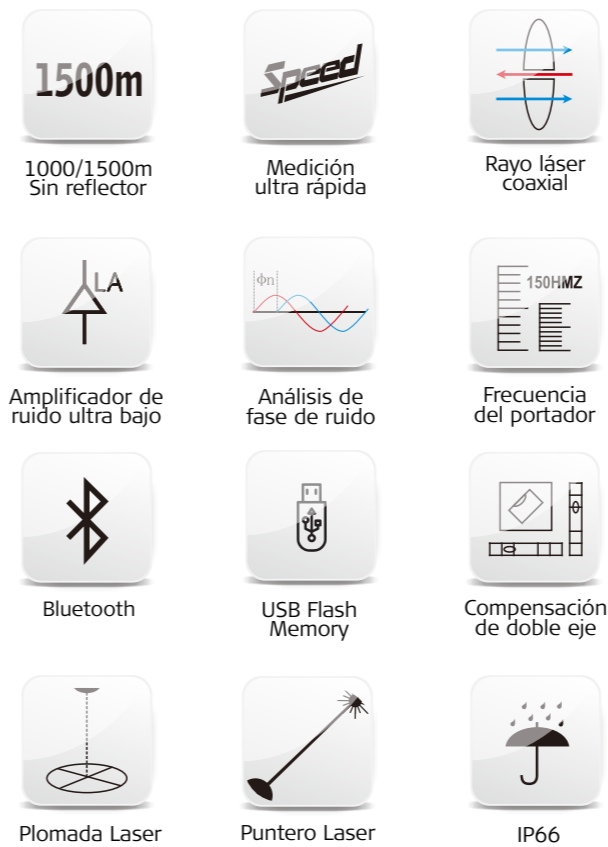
1500m

1000/1500m
Sin reflector

Speed

Medición
ultra rápida

Rayo láser
coaxial

LA

Amplificador de
ruido ultra bajo

Φn

Análisis de
fase de ruido

150HMZ

Frecuencia
del portador

Bluetooth

USB Flash
Memory

Compensación
de doble eje

Plomada Laser

Puntero Laser

IP66